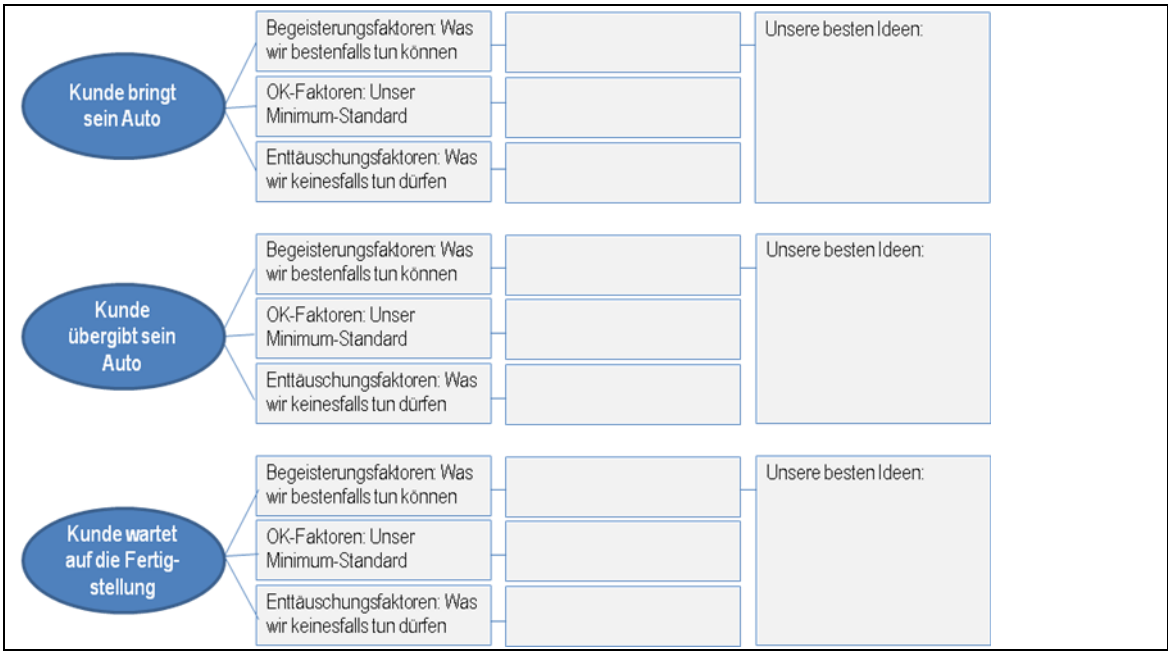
Kunde bringt sein Auto

Begeisterungsfaktoren: Was wir bestenfalls tun können

OK-Faktoren: Unser Minimum-Standard

Enttäuschungsfaktoren: Was wir keinesfalls tun dürfen

Unsere besten Ideen:

Kunde übergibt sein Auto

Begeisterungsfaktoren: Was wir bestenfalls tun können

OK-Faktoren: Unser Minimum-Standard

Enttäuschungsfaktoren: Was wir keinesfalls tun dürfen

Unsere besten Ideen:

Kunde wartet auf die Fertigstellung

Begeisterungsfaktoren: Was wir bestenfalls tun können

OK-Faktoren: Unser Minimum-Standard

Enttäuschungsfaktoren: Was wir keinesfalls tun dürfen

Unsere besten Ideen: